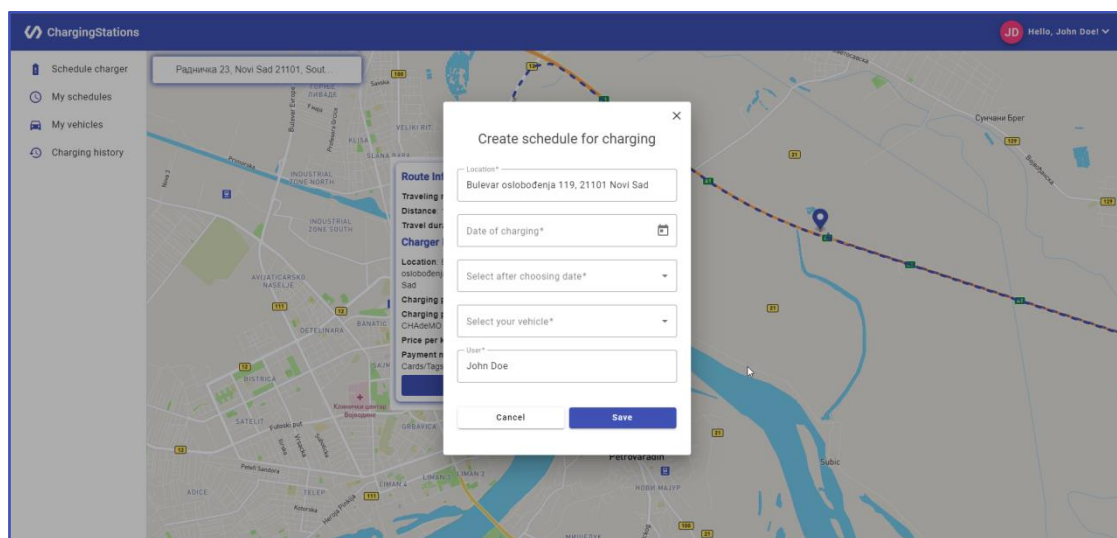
ChargingStations

JD Hello, John Doe!

Schedule charger
My schedules
My vehicles
Charging history

Радничка 23, Novi Sad 21101, Sout...

Route Inf
Traveling
Distance:
Travel dura
Charger
Location:
oslobođenj
Sad
Charging p
Charging p
CHAdeMO
Price per k
Payment m
Cards/Tags

×

Create schedule for charging

Location*
Bulevar oslobođenja 119, 21101 Novi Sad

Date of charging*

Select after choosing date*

Select your vehicle*

User*
John Doe

Cancel

Save

INDUSTRIAL ZONE NORTH
INDUSTRIAL ZONE SOUTH
AVIJATIČARSKO NASELJE
DETELINARA
BANATIĆ
BISTRICA
SATELIT
GRBAVICA
LIMAN 2
LIMAN 4
LIMAN
TELEP
ADICE
VELIKI RIT
SLANA BARA
KLISA
Petrovaradin
НОВИ МАЈУР
Subic
Сунчани Брег
Клинички центар Војводине
Fruškogorski put
Sentandrejski
Bulevar Evrope
Primorska
Novosadska
Futoski put
Kornelija
Partizanska
Ribarska
Petefi Šandora
Herzog Pinkerija
Vršačka
Sajlovo